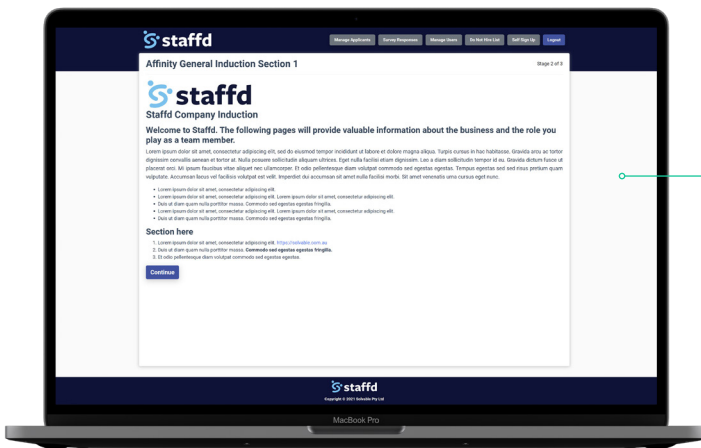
staffd

Manage Applicants Survey Responses Manage Users Do Not Hire List Staff Sign Up Logout

Affinity General Induction Section 1

Stage 2 of 3

staffd

Staffd Company Induction

Welcome to Staffd. The following pages will provide valuable information about the business and the role you play as a team member.

Lorem ipsum dolor sit amet, consectetur adipiscing elit, sed do eiusmod tempor incididunt ut labore et dolore magna aliqua. Turpis cursus in hac habitasse. Gravida arcu ac tortor dignissim convallis aenean et tortor at. Nulla posuere sollicitudin aliquam ultrices. Eget nulla facilisi etiam dignissim. Leo a diam sollicitudin tempor id eu. Gravida dictum fusce ut placerat orci. Mi ipsum faucibus vitae aliquet nec ullamcorper. Et odio pellentesque diam volutpat commodo sed egestas egestas. Tempus egestas sed sed risus pretium quam vulputate. Accumsan lacus vel facilisis volutpat est velit. Imperdiet dui accumsan sit amet nulla facilisi morbi. Sit amet venenatis urna cursus eget nunc.

- Lorem ipsum dolor sit amet, consectetur adipiscing elit.
- Lorem ipsum dolor sit amet, consectetur adipiscing elit. Lorem ipsum dolor sit amet, consectetur adipiscing elit.
- Duis ut diam quam nulla porttitor massa. Commodo sed egestas egestas fringilla.
- Lorem ipsum dolor sit amet, consectetur adipiscing elit. Lorem ipsum dolor sit amet, consectetur adipiscing elit.
- Duis ut diam quam nulla porttitor massa. Commodo sed egestas egestas fringilla.

Section here

1. Lorem ipsum dolor sit amet, consectetur adipiscing elit. https://solvable.com.au
2. Duis ut diam quam nulla porttitor massa. Commodo sed egestas egestas fringilla.
3. Et odio pellentesque diam volutpat commodo sed egestas egestas.

Continue

staffd

Copyright © 2021 Solvable Pty Ltd

MacBook Pro